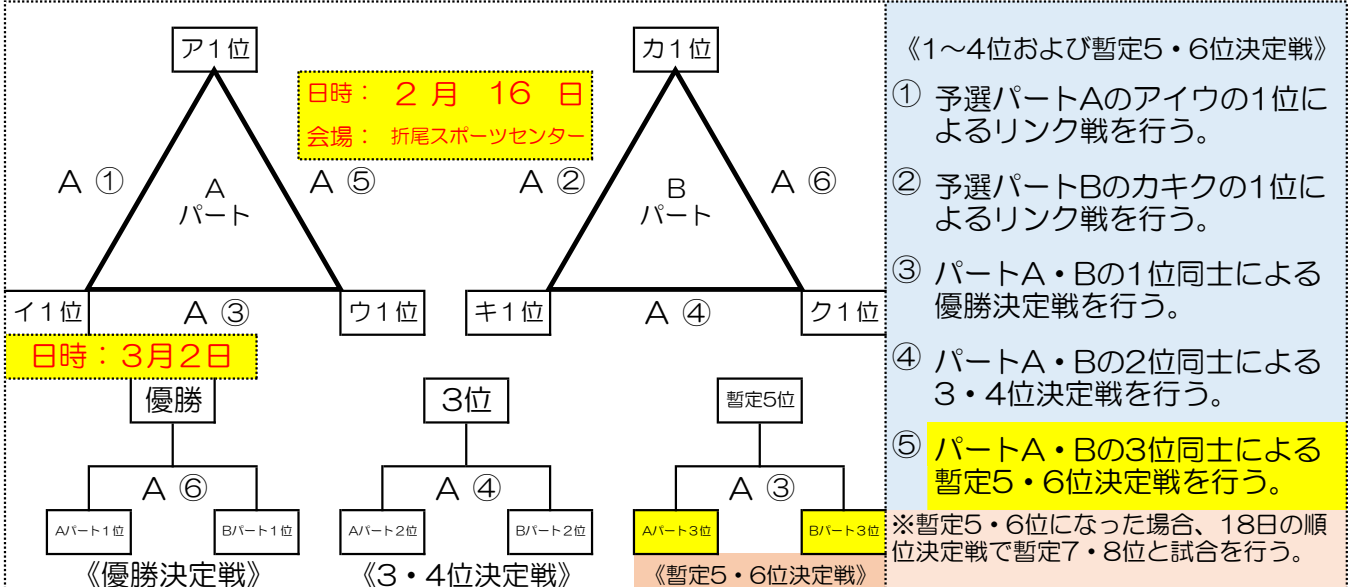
ア１位

日時：　２月　16　日
会場：　折尾スポーツセンター

A ①
A
パート
A ⑤

イ１位
A ③
ウ１位

カ１位

A ②
B
パート
A ⑥

キ１位
A ④
ク１位

日時：３月２日

優勝
A ⑥
Aパート１位
Bパート１位
《優勝決定戦》

3位
A ④
Aパート２位
Bパート２位
《３・４位決定戦》

暫定5位
A ③
Aパート３位
Bパート３位
《暫定５・６位決定戦》

《1～4位および暫定5・6位決定戦》

① 予選パートAのアイウの1位によるリンク戦を行う。

② 予選パートBのカキクの1位によるリンク戦を行う。

③ パートA・Bの1位同士による優勝決定戦を行う。

④ パートA・Bの2位同士による３・４位決定戦を行う。

⑤ パートA・Bの3位同士による暫定5・6位決定戦を行う。

※暫定5・6位になった場合、18日の順位決定戦で暫定7・8位と試合を行う。